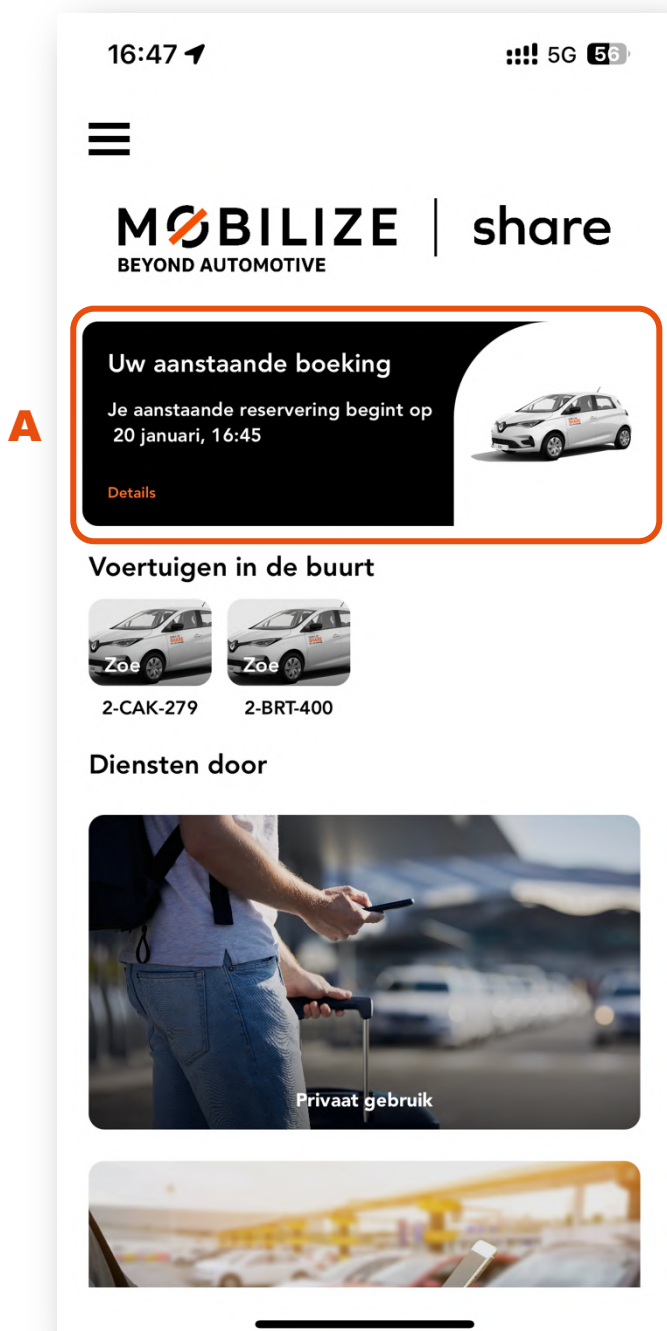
16:47

5G 56

MOBILIZE
BEYOND AUTOMOTIVE

share

A

Uw aanstaande boeking

Je aanstaande reservering begint op 20 januari, 16:45

Details

Voertuigen in de buurt

Zoe
2-CAK-279

Zoe
2-BRT-400

Diensten door

Privaat gebruik